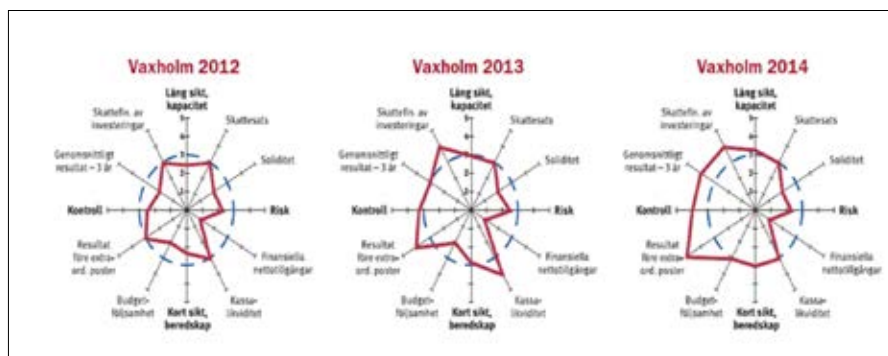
Vaxholm 2012

Lång sikt, kapacitet

Skattesats

Soliditet

Risk

Finansiella nettotillgångar

Kassa-likviditet

Kort sikt, beredskap

Budget-följsamhet

Resultat före extra-ord. poster

Kontroll

Genomsnittligt resultat – 3 år

Skattefin. av investeringar

Vaxholm 2013

Lång sikt, kapacitet

Skattesats

Soliditet

Risk

Finansiella nettotillgångar

Kassa-likviditet

Kort sikt, beredskap

Budget-följsamhet

Resultat före extra-ord. poster

Kontroll

Genomsnittligt resultat – 3 år

Skattefin. av investeringar

Vaxholm 2014

Lång sikt, kapacitet

Skattesats

Soliditet

Risk

Finansiella nettotillgångar

Kassa-likviditet

Kort sikt, beredskap

Budget-följsamhet

Resultat före extra-ord. poster

Kontroll

Genomsnittligt resultat – 3 år

Skattefin. av investeringar